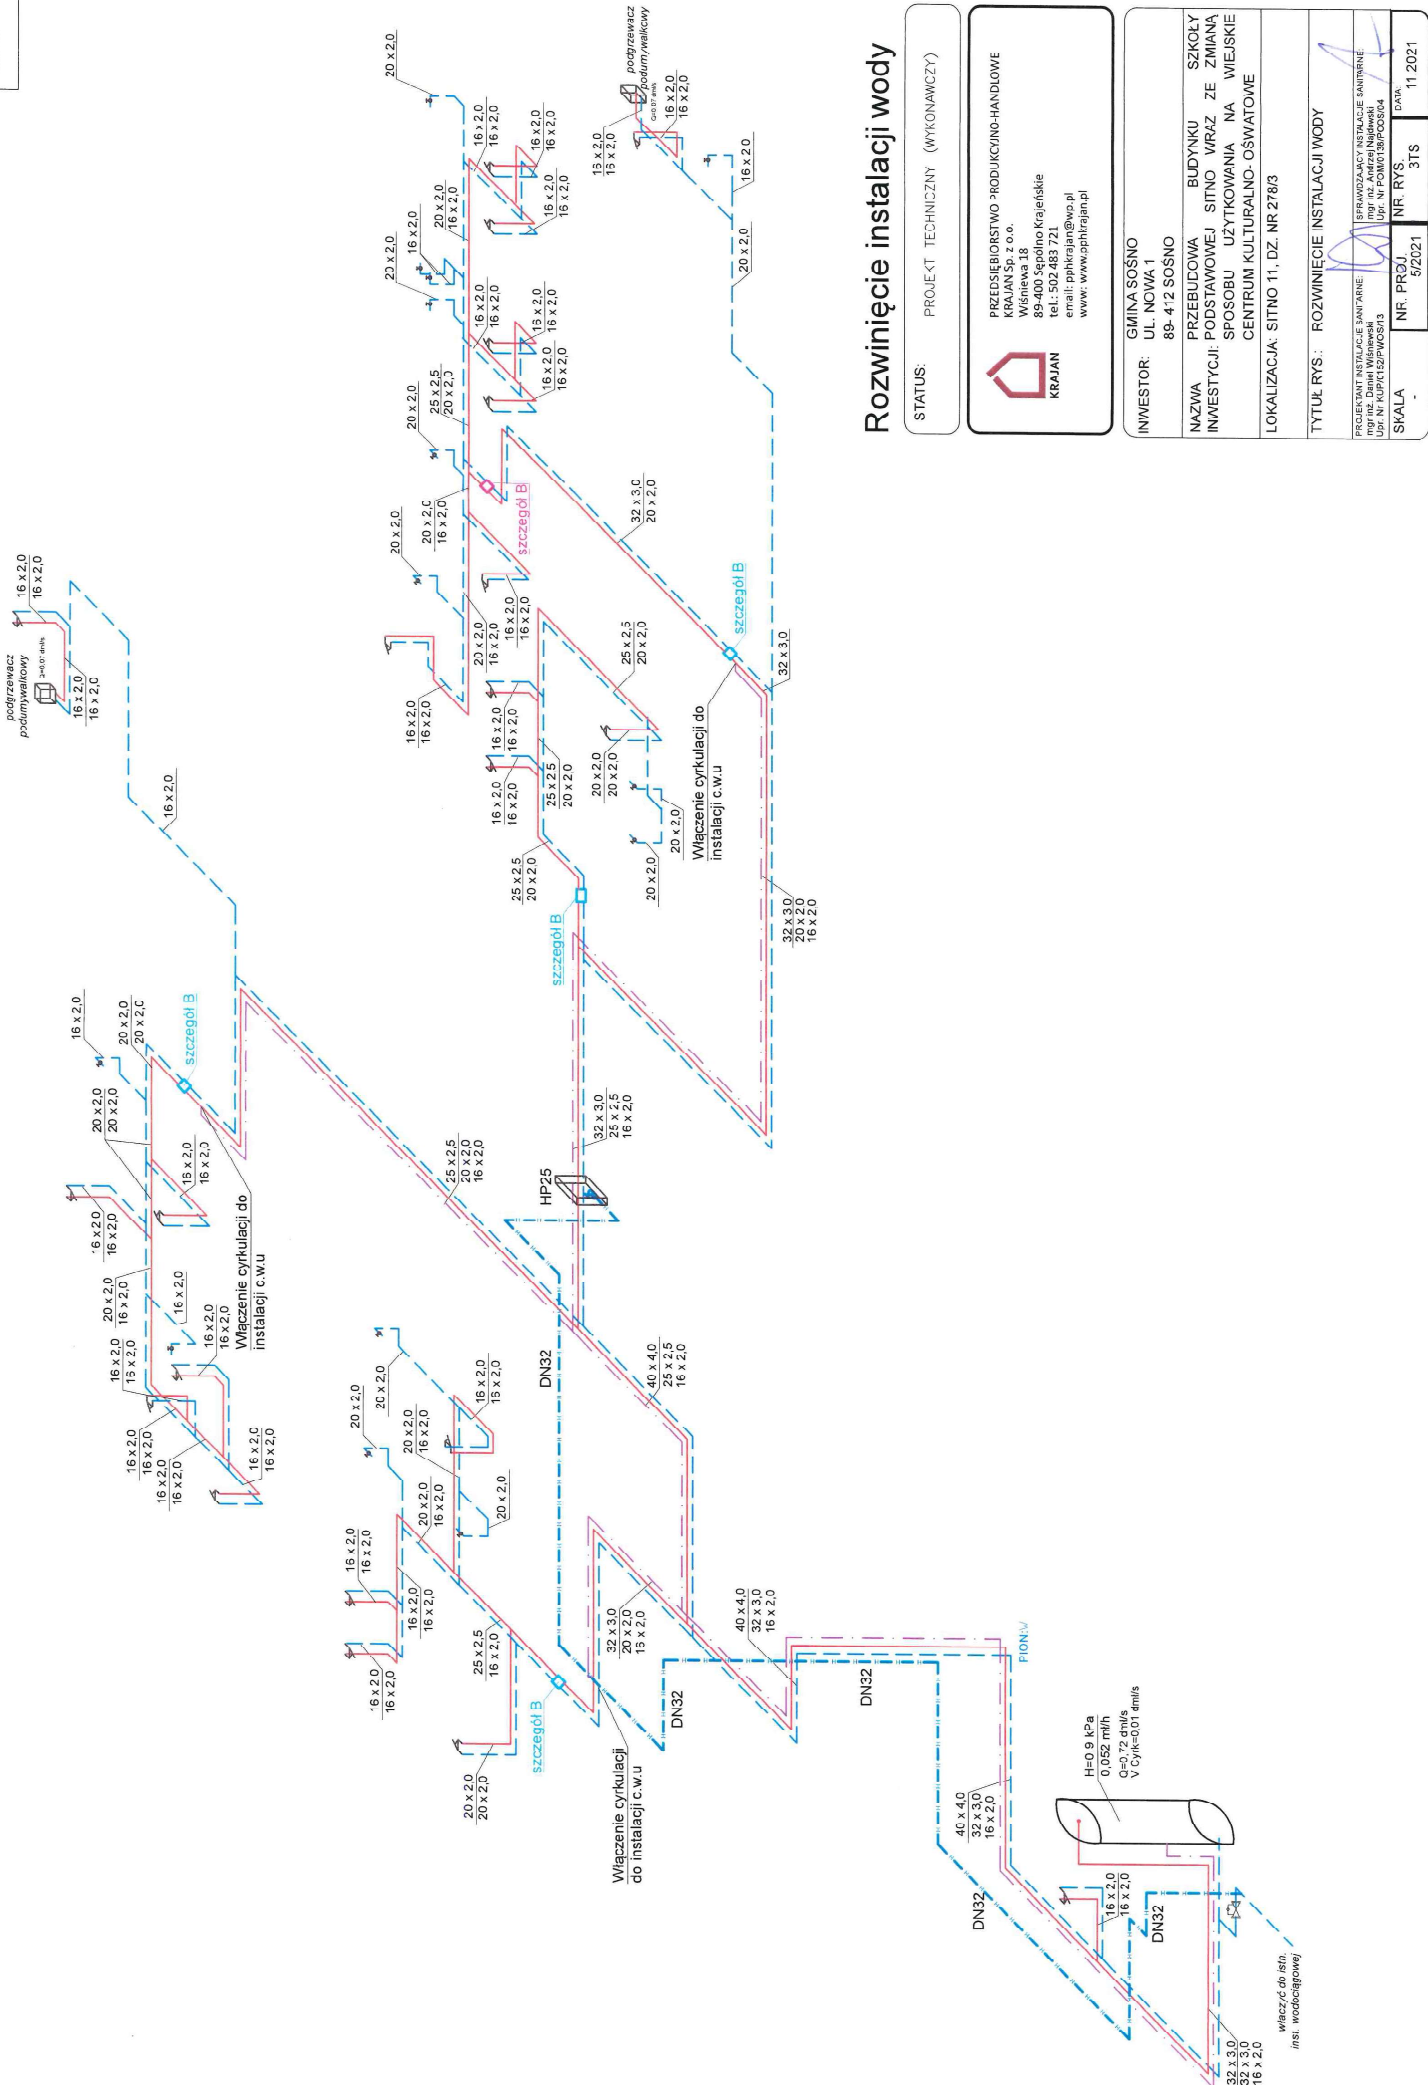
Rozwinięcie instalacji wody

STATUS: PROJEKT TECHNICZNY (WYKONAWCZY)

KRAJAN

PRZEDSIĘBIORSTWO PRODUKCYJNO-HANDLOWE KRAJAN Sp. z o.o.
Wiśniewa 18
89-400 Sępólno Krajeńskie
tel.: 502 483 721
email: pphkrajan@wp.pl
www: www.pphkrajan.pl

INWESTOR: GMINA SOŚNO
UL. NOWA 1
89- 412 SOŚNO

NAZWA INWESTYCJI: PRZEBUDOWA BUDYNKU SZKOŁY PODSTAWOWEJ SITNO WRAZ ZE ZMIANĄ SPOSOBU UŻYTKOWANIA NA WIEJSKIE CENTRUM KULTURALNO- OŚWIATOWE

LOKALIZACJA: SITNO 11, DZ. NR 278/3

TYTUŁ RYS.: ROZWINIĘCIE INSTALACJI WODY

PROJEKTANT INSTALACJE SANITARNE: mgr inż. Daniel Wiśniewski Upr. Nr KUP/K152/PWOS/13
SPRAWDZAJĄCY INSTALACJE SANITARNE: mgr inż. Andrzej Najdowski Upr. Nr POM/0139/POOS/04

| SKALA | NR. PROJ. | NR. RYS. | DATA |
|---|---|---|---|
| - | 5/2021 | 3TS | 11 2021 |

podgrzewacz pojemnościowy
podgrzewacz podumywalkowy
Włączenie cyrkulacji do instalacji c.w.u
Włączenie cyrkulacji do instalacji c.w.u
Włączenie cyrkulacji do instalacji c.w.u
szczegół B
szczegół B
szczegół B
szczegół B
szczegół B
HP25
DN32
DN32
DN32
DN32
DN32
PION W
H=0,9 kPa
0,052 ml/h
Q=0,72 dm³/s
V Cyrk=0,01 dm³/s
włączyć do istn. inst. wodociągowej

20 x 2,0
16 x 2,0
16 x 2,0
25 x 2,5
20 x 2,0
16 x 2,0
32 x 3,0
20 x 2,0
16 x 2,0
32 x 3,0
25 x 2,5
16 x 2,0
40 x 4,0
25 x 2,5
16 x 2,0
40 x 4,0
32 x 3,0
16 x 2,0
32 x 3,0
20 x 2,0
15 x 2,0
40 x 4,0
32 x 3,0
16 x 2,0
32 x 3,0
32 x 3,0
16 x 2,0
15 x 2,0
20 x 2,0